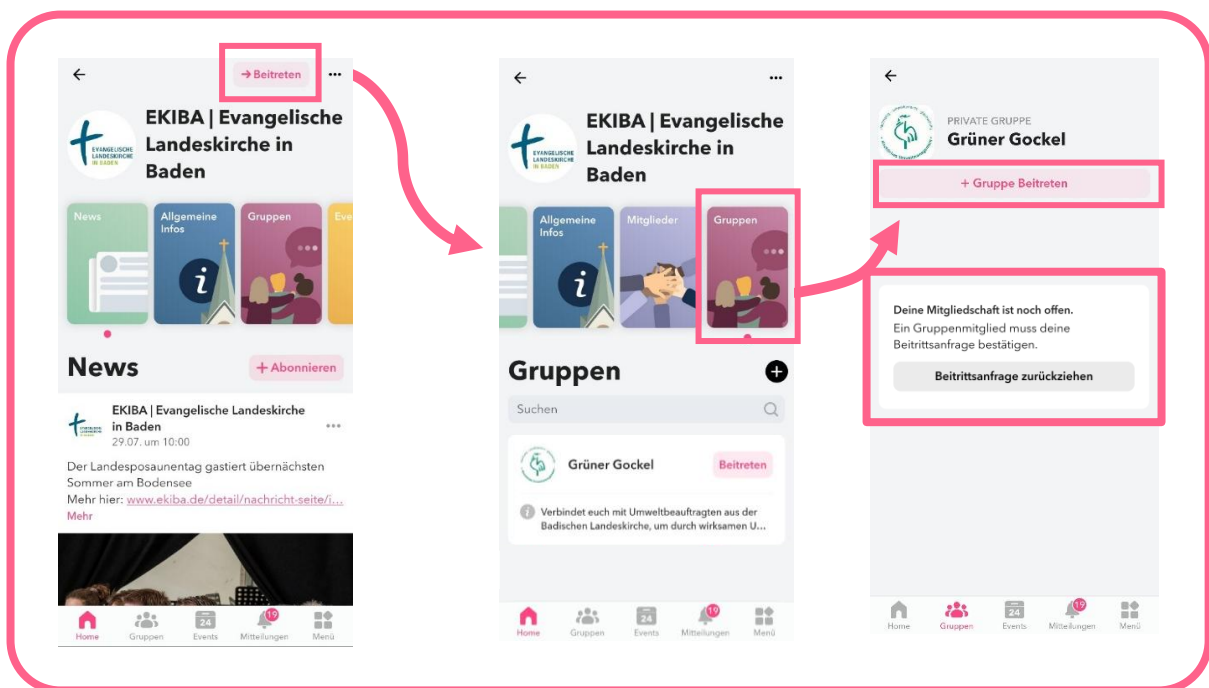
→ Beitreten

EKIBA | Evangelische Landeskirche in Baden

EVANGELISCHE LANDESKIRCHE IN BADEN

News

Allgemeine Infos

Gruppen

Eve

News

+ Abonnieren

EKIBA | Evangelische Landeskirche in Baden
29.07. um 10:00

Der Landesposaunentag gastiert übernächsten Sommer am Bodensee
Mehr hier: www.ekiba.de/detail/nachricht-seite/i...
Mehr

Home Gruppen 24 Events 19 Mitteilungen Menü

EKIBA | Evangelische Landeskirche in Baden

EVANGELISCHE LANDESKIRCHE IN BADEN

Allgemeine Infos

Mitglieder

Gruppen

Gruppen

Suchen

Grüner Gockel

Beitreten

Verbindet euch mit Umweltbeauftragten aus der Badischen Landeskirche, um durch wirksamen U...

Home Gruppen 24 Events 19 Mitteilungen Menü

PRIVATE GRUPPE
Grüner Gockel

+ Gruppe Beitreten

Deine Mitgliedschaft ist noch offen.
Ein Gruppenmitglied muss deine Beitrittsanfrage bestätigen.

Beitrittsanfrage zurückziehen

Home Gruppen 24 Events 19 Mitteilungen Menü